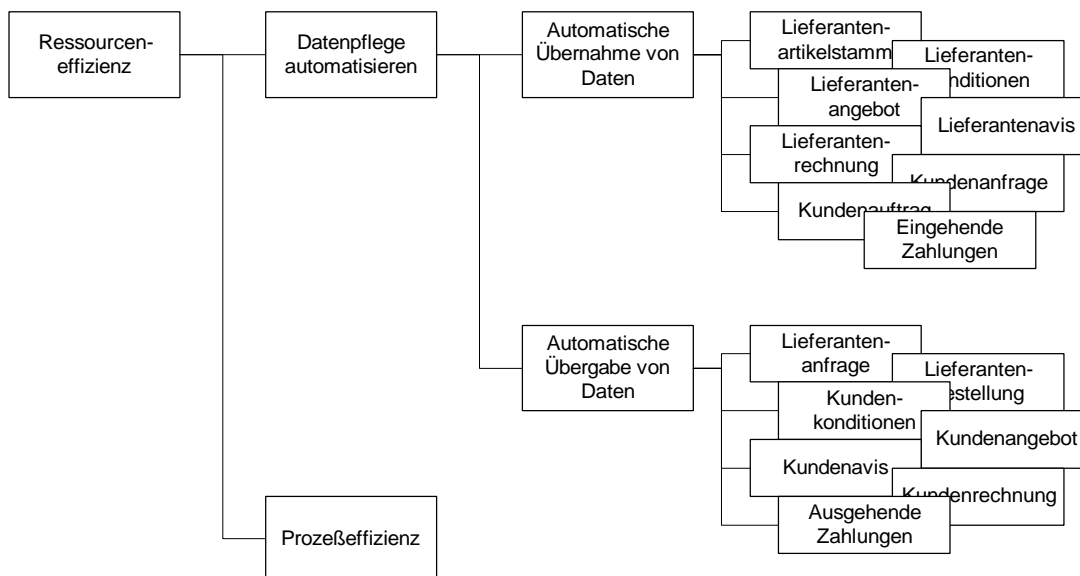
Ressourceneffizienz

Datenpflege automatisieren

Automatische Übernahme von Daten

Lieferantenartikelstamm

Lieferanten-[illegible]nditionen

Lieferantenangebot

Lieferantenavis

Lieferantenrechnung

Kundenanfrage

Kundenauftrag

Eingehende Zahlungen

Automatische Übergabe von Daten

Lieferantenanfrage

Lieferanten-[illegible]estellung

Kundenkonditionen

Kundenangebot

Kundenavis

Kundenrechnung

Ausgehende Zahlungen

Prozeßeffizienz